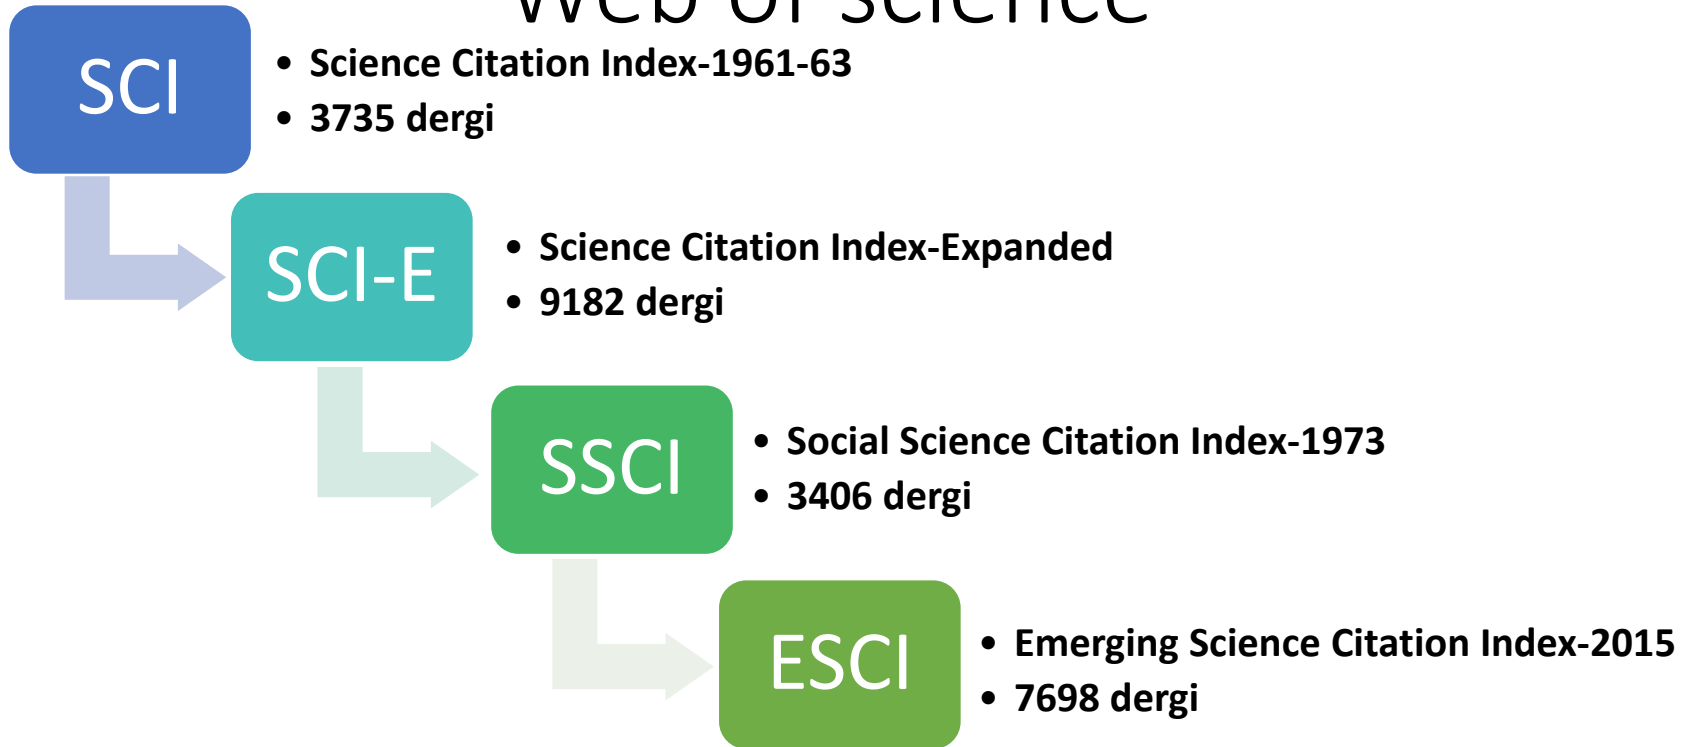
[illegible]

SCI

• Science Citation Index-1961-63
• 3735 dergi

SCI-E

• Science Citation Index-Expanded
• 9182 dergi

SSCI

• Social Science Citation Index-1973
• 3406 dergi

ESCI

• Emerging Science Citation Index-2015
• 7698 dergi